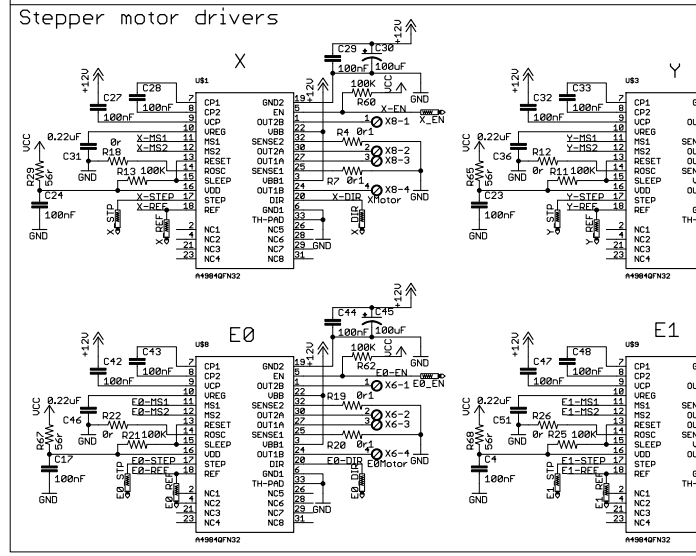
Stepper motor drivers

X

+12V
C28
C27 100nF
100nF
U$1
CP1 7
CP2 8
VCP 9
VREG 10
MS1 11
MS2 12
RESET 13
ROSC 14
SLEEP 15
VDD 16
STEP 17
REF 18
NC1 2
NC2 3
NC3 21
NC4 23
GND2 19
EN 5
OUT2B 1
VBB 4
SENSE2 31
OUT2A 32
OUT1A 30
SENSE1 25
VBB1 28
OUT1B 26
DIR 24
GND1 6
TH-PAD 33
NC5 20
NC6 22
NC7 29
NC8 31
A4984QFN32
VCC
0.22uF
C31
0r R18
X-MS1
X-MS2
R13 100K
GND
R39 56r
C24
100nF
GND
X-STEP
X-REF
X_STP
X_REF
X_DIR
GND
+12V
C29 C30
100nF 100uF
+12V
VCC
100K
R60
GND
X-EN
X_EN
X8-1
R4 0r1
X8-2
X8-3
R7 0r1
X8-4
X-DIR
XMotor
GND

Y

+12V
C33
C32 100nF
100nF
U$3
CP1
CP2
VCP
VREG
MS1
MS2
RESET
ROSC
SLEEP
VDD
STEP
REF
NC1
NC2
NC3
NC4
VCC
0.22uF
C36
R12
Y-MS1
Y-MS2
0r R11 100K
GND
R65 56r
C23
100nF
GND
Y-STEP
Y-REF
Y_STP
Y_REF
A4984QFN32

E0

+12V
C43
C42 100nF
100nF
U$8
CP1 7
CP2 8
VCP 9
VREG 10
MS1 11
MS2 12
RESET 13
ROSC 14
SLEEP 15
VDD 16
STEP 17
REF 18
NC1 2
NC2 3
NC3 21
NC4 23
GND2 19
EN 5
OUT2B 1
VBB 4
SENSE2 31
OUT2A 32
OUT1A 30
SENSE1 25
VBB1 28
OUT1B 26
DIR 24
GND1 6
TH-PAD 33
NC5 20
NC6 22
NC7 29
NC8 31
A4984QFN32
VCC
0.22uF
C46
R22
E0-MS1
E0-MS2
0r R21 100K
GND
R67 56r
C17
100nF
GND
E0-STEP
E0-REF
E0_STP
E0_REF
E0_DIR
GND
+12V
C44 C45
100nF 100uF
+12V
VCC
100K
R62
GND
E0-EN
E0_EN
X6-1
R19 0r1
X6-2
X6-3
R20 0r1
X6-4
E0-DIR
E0Motor
GND

E1

+12V
C48
C47 100nF
100nF
U$9
CP1
CP2
VCP
VREG
MS1
MS2
RESET
ROSC
SLEEP
VDD
STEP
REF
NC1
NC2
NC3
NC4
VCC
0.22uF
C51
R26
E1-MS1
E1-MS2
0r R25 100K
GND
R68 56r
C4
100nF
GND
E1-STEP
E1-REF
E1_STP
E1_REF
A4984QFN32